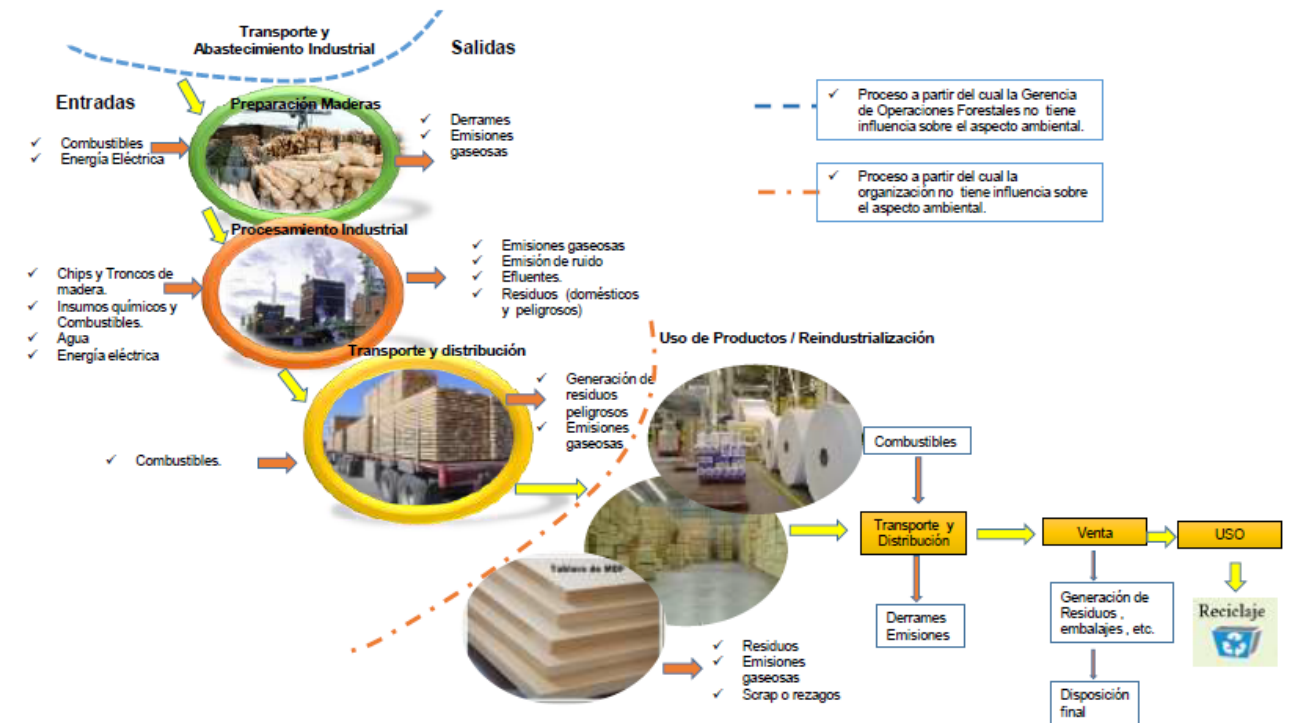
Transporte y Abastecimiento Industrial

Salidas

Entradas

Preparación Maderas

✓ Combustibles
✓ Energía Eléctrica

✓ Derrames
✓ Emisiones gaseosas

✓ Proceso a partir del cual la Gerencia de Operaciones Forestales no tiene influencia sobre el aspecto ambiental.

✓ Proceso a partir del cual la organizacion no tiene influencia sobre el aspecto ambiental.

Procesamiento Industrial

✓ Chips y Troncos de madera.
✓ Insumos químicos y Combustibles.
✓ Agua
✓ Energía eléctrica

✓ Emisiones gaseosas
✓ Emisión de ruido
✓ Efluentes.
✓ Residuos (domésticos y peligrosos)

Uso de Productos / Reindustrialización

Transporte y distribución

✓ Generación de residuos peligrosos
✓ Emisiones gaseosas

✓ Combustibles.

Combustibles

Tablero de MDF

Transporte y Distribución

Venta

USO

Reciclaje

Derrames Emisiones

Generación de Residuos , embalajes , etc.

✓ Residuos
✓ Emisiones gaseosas
✓ Scrap o rezagos

Disposición final